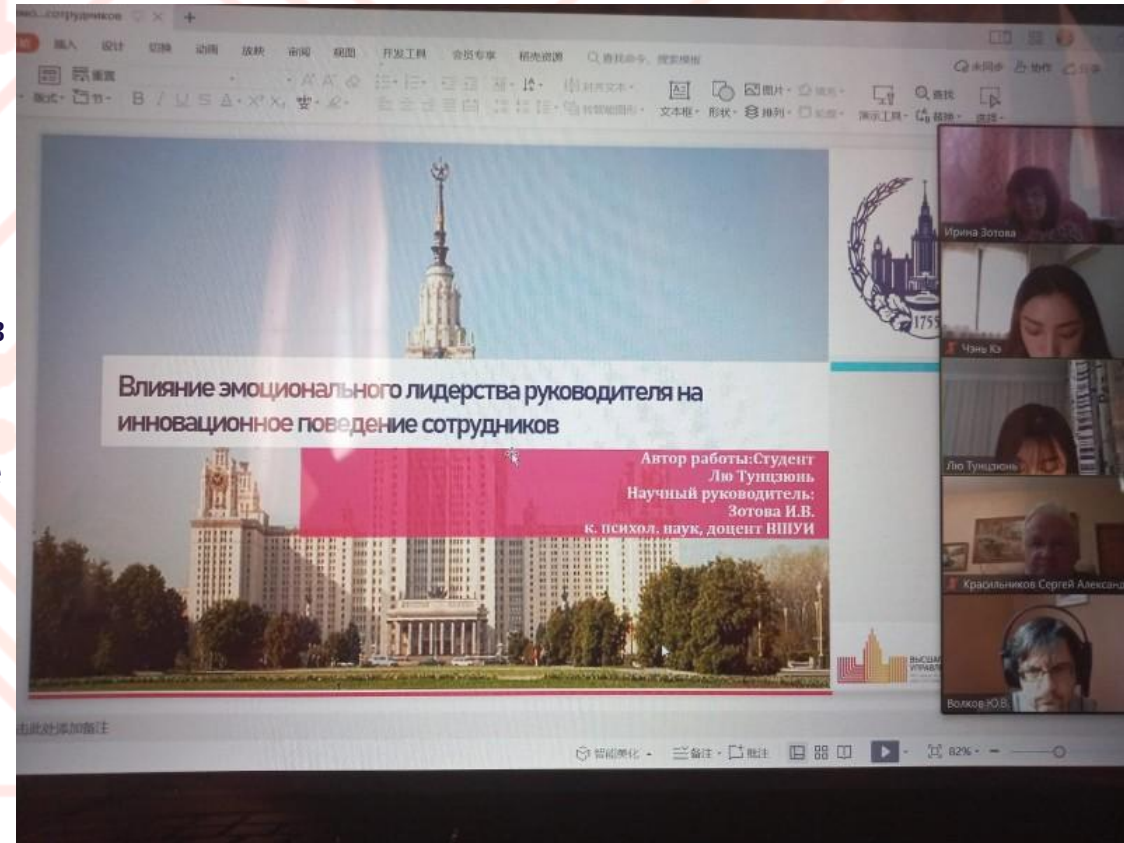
Влияние эмоционального лидерства руководителя на инновационное поведение сотрудников

Автор работы:Студент
Лю Тунцзюнь
Научный руководитель:
Зотова И.В.
к. психол. наук, доцент ВШУИ

1755

Ирина Зотова
Чэнь Кэ
Лю Тунцзюнь
Красильников Сергей Александ
Волков Ю.В.

插入 设计 切换 动画 放映 审阅 视图 开发工具 会员专享 稻壳资源
文本框 形状 排列 演示工具 选择
单击此处添加备注
智能美化 备注 批注 82%